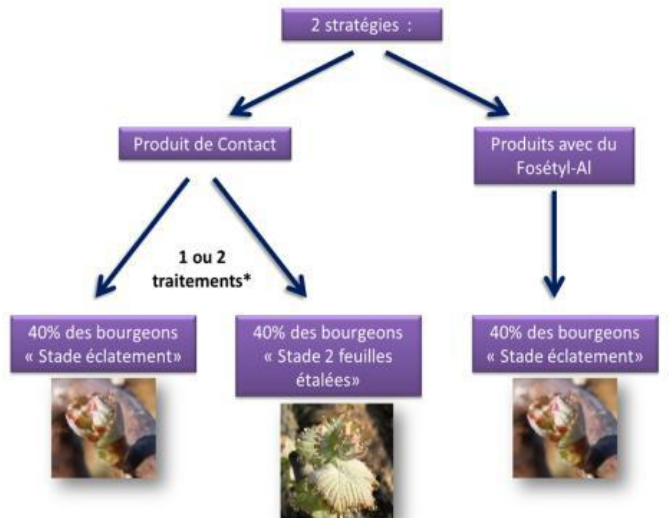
2 stratégies :

Produit de Contact

Produits avec du Fosétyl-Al

1 ou 2 traitements*

40% des bourgeons « Stade éclatement»

40% des bourgeons « Stade 2 feuilles étalées»

40% des bourgeons « Stade éclatement»